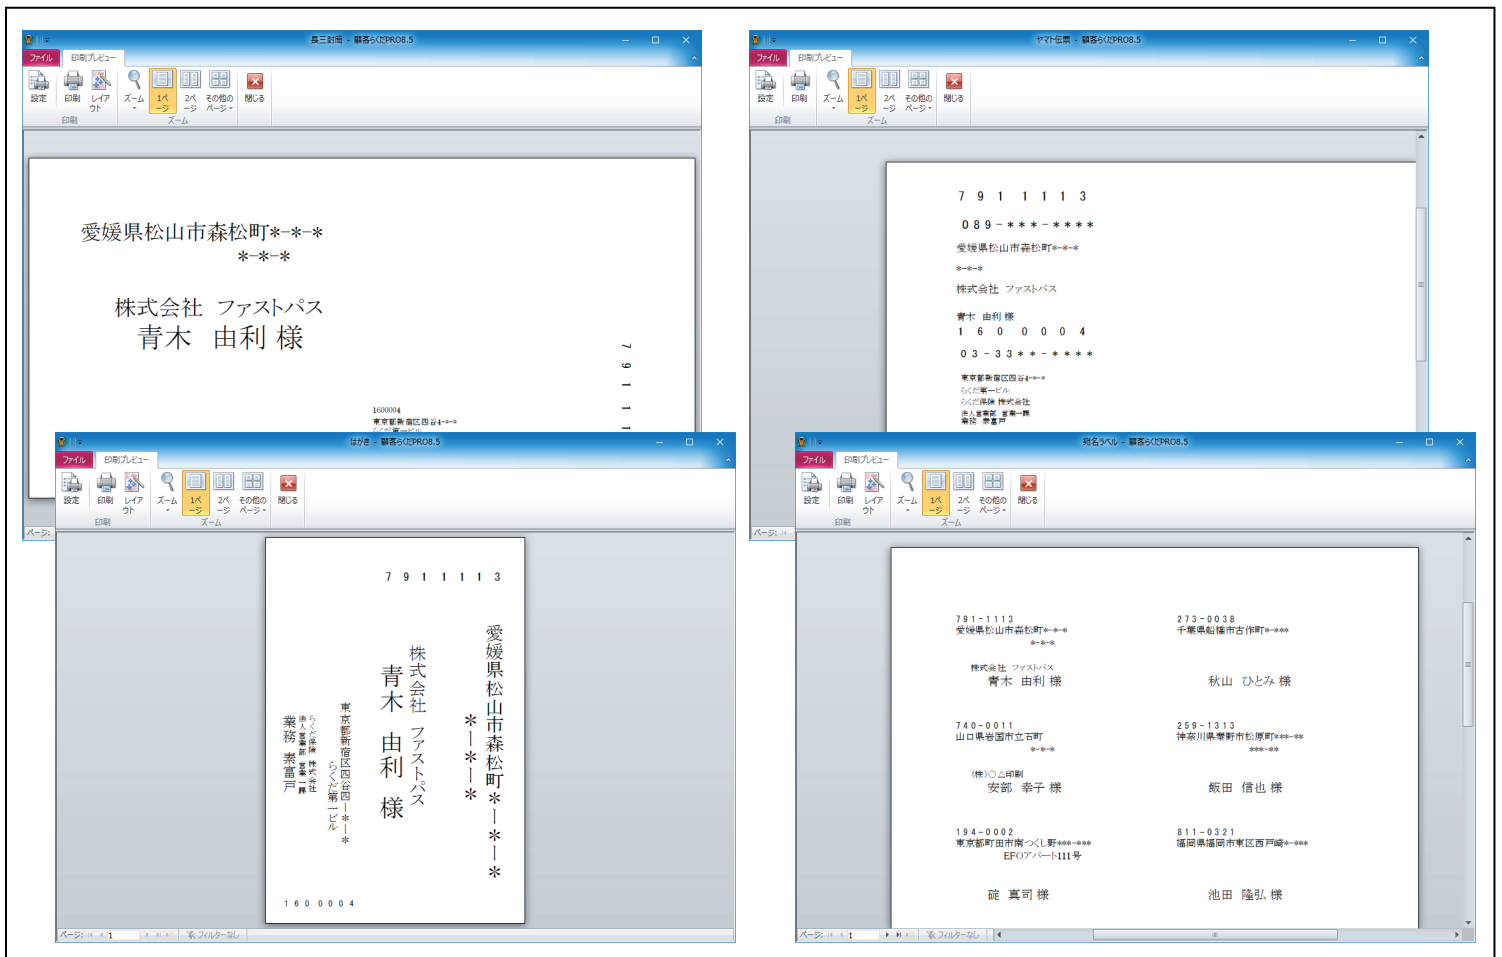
長三封筒 - 顧客らくだPRO8.5

ファイル　印刷プレビュー

設定　印刷　レイアウト　ズーム　1ページ　2ページ　その他のページ　閉じる

印刷　ズーム

愛媛県松山市森松町＊-＊-＊
＊-＊-＊

株式会社　ファストパス
青木　由利 様

7 9 1 1 1

1600004
東京都新宿区四谷4-＊-＊
らくだ第一ビル

ページ:

ヤマト伝票 - 顧客らくだPRO8.5

ファイル　印刷プレビュー

設定　印刷　ズーム　1ページ　2ページ　その他のページ　閉じる

印刷　ズーム

7 9 1 1 1 1 3

0 8 9 - ＊＊＊ - ＊＊＊＊

愛媛県松山市森松町＊-＊-＊

＊-＊-＊

株式会社　ファストパス

青木　由利 様

1 6 0 0 0 0 4

0 3 - 3 3 ＊＊ - ＊＊＊＊

東京都新宿区四谷4-＊-＊
らくだ第一ビル
らくだ保険 株式会社
法人営業部　営業一課
業務　素富戸

ページ:

はがき - 顧客らくだPRO8.5

ファイル　印刷プレビュー

設定　印刷　レイアウト　ズーム　1ページ　2ページ　その他のページ　閉じる

印刷　ズーム

7 9 1 1 1 1 3

愛媛県松山市森松町＊-＊-＊
＊-＊-＊

株式会社　ファストパス
青木　由利　様

東京都新宿区四谷4-＊-＊
らくだ第一ビル
らくだ保険 株式会社
法人営業部 営業一課
業務　素富戸

1 6 0 0 0 0 4

ページ: 1　フィルターなし

宛名ラベル - 顧客らくだPRO8.5

ファイル　印刷プレビュー

設定　印刷　レイアウト　ズーム　1ページ　2ページ　その他のページ　閉じる

印刷　ズーム

791-1113
愛媛県松山市森松町＊-＊-＊
＊-＊-＊

株式会社　ファストパス
青木　由利 様

273-0038
千葉県船橋市古作町＊-＊＊＊

秋山　ひとみ 様

740-0011
山口県岩国市立石町
＊-＊-＊

(株)○△印刷
安部　幸子 様

259-1313
神奈川県秦野市松原町＊＊＊-＊＊
＊＊＊-＊＊

飯田　信也 様

194-0002
東京都町田市南つくし野＊＊＊-＊＊＊
EFOアパート111号

碇　真司 様

811-0321
福岡県福岡市東区西戸崎＊-＊＊＊

池田　隆弘 様

ページ: 1　フィルターなし